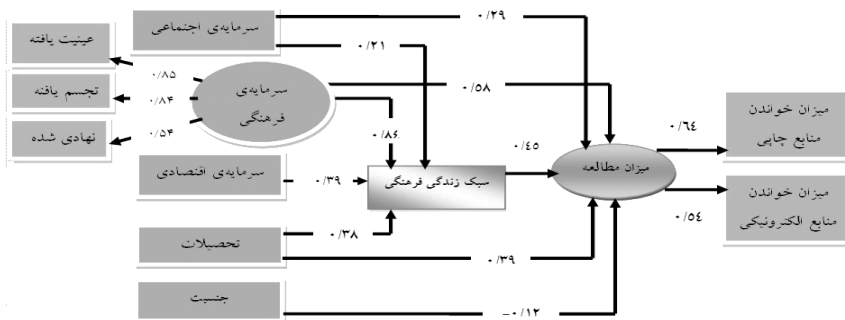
سرمایه‌ی اجتماعی

۰/۲۹

۰/۲۱

عینیت یافته

۰/۸۵

تجسم یافته

۰/۸۴

سرمایه‌ی فرهنگی

۰/۵۸

نهادی شده

۰/۵۴

۰/۸۶

۰/۴۵

میزان مطالعه

۰/۶۴

میزان خواندن منابع چاپی

سرمایه‌ی اقتصادی

۰/۳۹

سبک زندگی فرهنگی

میزان خواندن منابع الکترونیکی

۰/۵۴

تحصیلات

۰/۳۸

۰/۳۹

جنسیت

-۰/۱۲